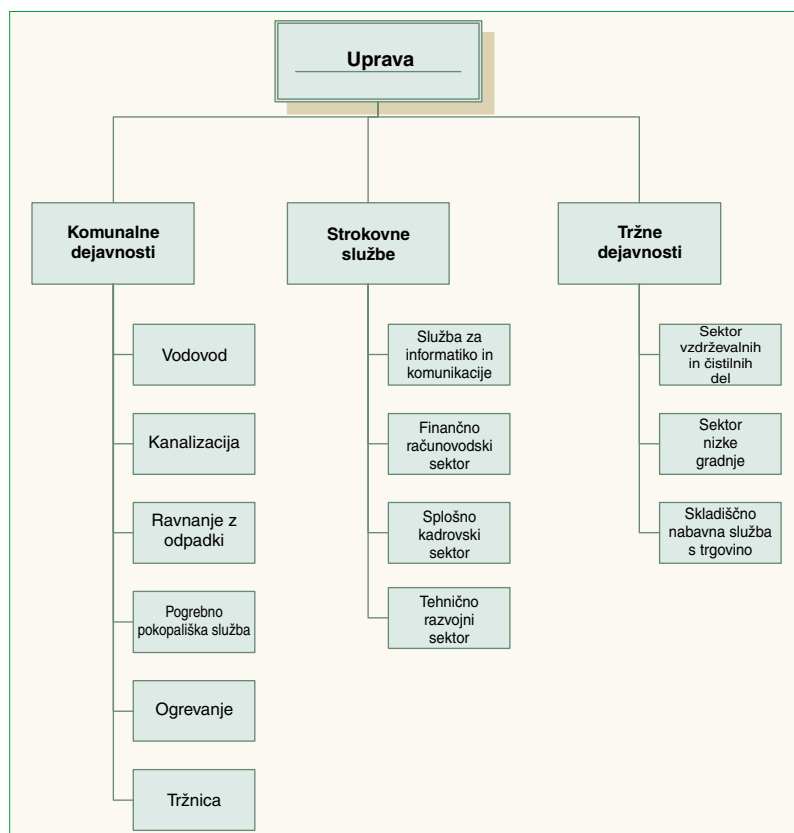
Uprava

Komunalne dejavnosti

Vodovod

Kanalizacija

Ravnanje z odpadki

Pogrebno pokopališka služba

Ogrevanje

Tržnica

Strokovne službe

Služba za informatiko in komunikacije

Finančno računovodski sektor

Splošno kadrovski sektor

Tehnično razvojni sektor

Tržne dejavnosti

Sektor vzdrževalnih in čistilnih del

Sektor nizke gradnje

Skladiščno nabavna služba s trgovino